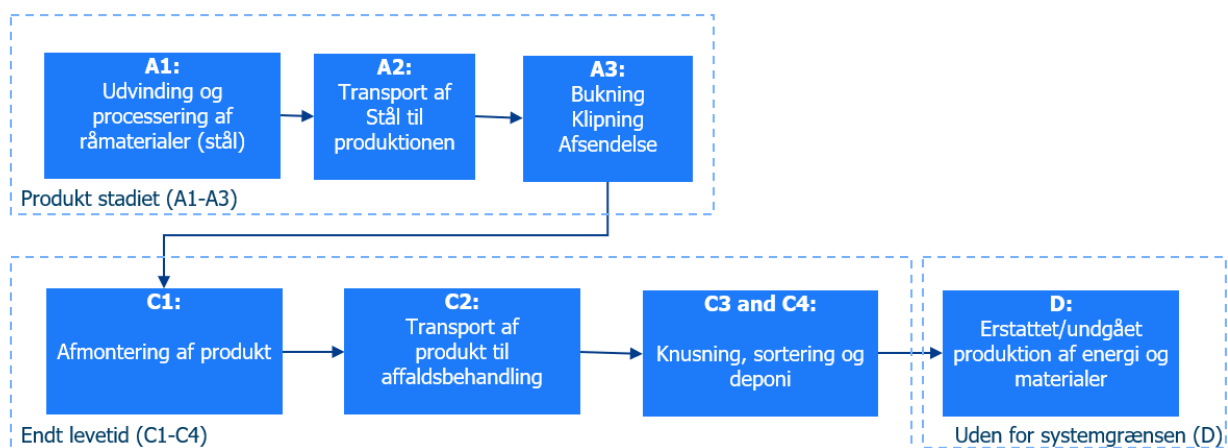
A1:
Udvinding og processering af råmaterialer (stål)

A2:
Transport af Stål til produktionen

A3:
Bukning
Klipning
Afsendelse

Produkt stadiet (A1-A3)

C1:
Afmontering af produkt

C2:
Transport af produkt til affaldsbehandling

C3 and C4:
Knusning, sortering og deponi

D:
Erstattet/undgået produktion af energi og materialer

Endt levetid (C1-C4)

Uden for systemgrænsen (D)